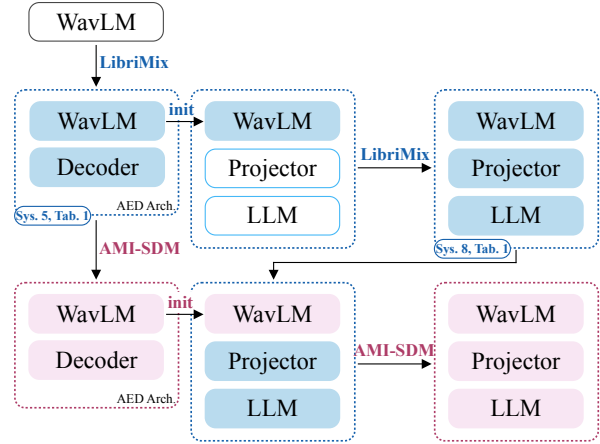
WavLM

LibriMix

WavLM

Decoder

AED Arch.

Sys. 5, Tab. 1

init

WavLM

Projector

LLM

LibriMix

WavLM

Projector

LLM

Sys. 8, Tab. 1

AMI-SDM

WavLM

Decoder

AED Arch.

init

WavLM

Projector

LLM

AMI-SDM

WavLM

Projector

LLM